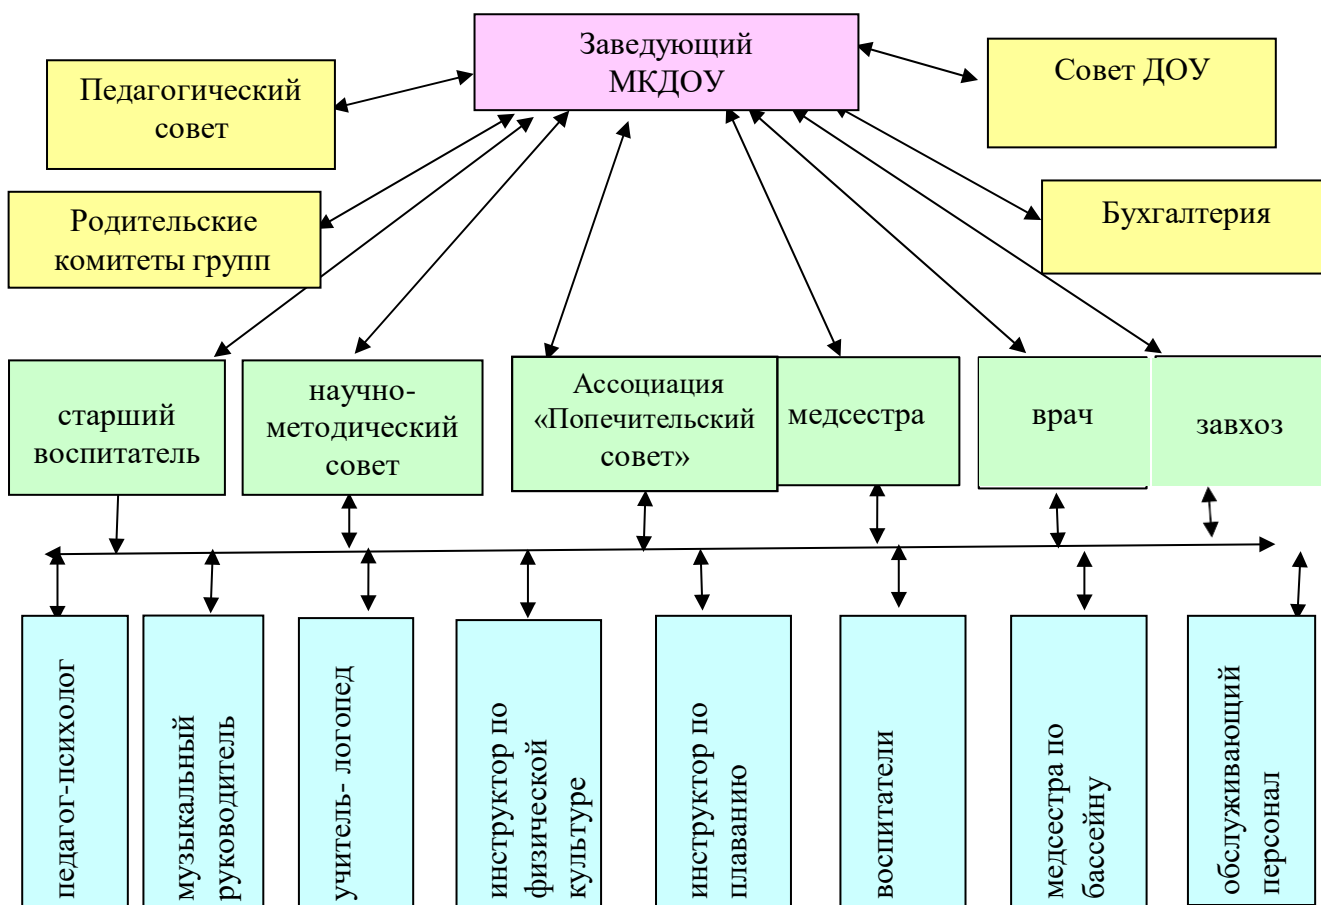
Заведующий МКДОУ

Педагогический совет

Совет ДОУ

Родительские комитеты групп

Бухгалтерия

старший воспитатель

научно-методический совет

Ассоциация «Попечительский совет»

медсестра

врач

завхоз

педагог-психолог

музыкальный руководитель

учитель- логопед

инструктор по физической культуре

инструктор по плаванию

воспитатели

медсестра по бассейну

обслуживающий персонал